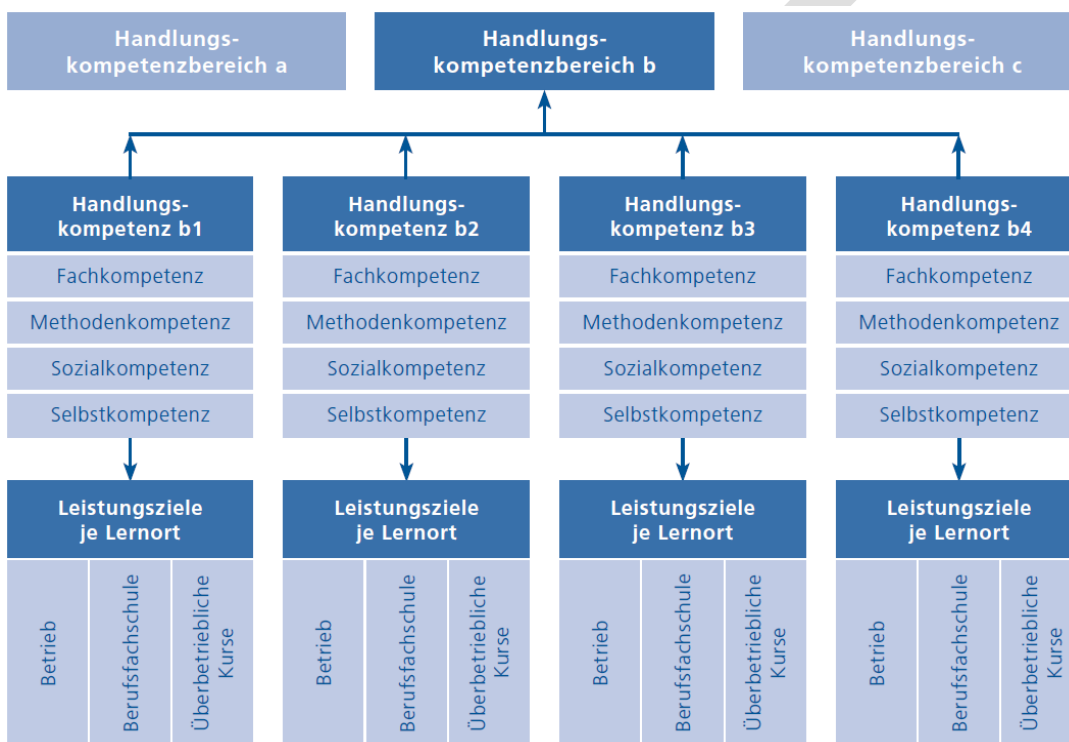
Handlungskompetenzbereich a

Handlungskompetenzbereich b

Handlungskompetenzbereich c

Handlungskompetenz b1
Fachkompetenz
Methodenkompetenz
Sozialkompetenz
Selbstkompetenz

Leistungsziele je Lernort
Betrieb
Berufsfachschule
Überbetriebliche Kurse

Handlungskompetenz b2
Fachkompetenz
Methodenkompetenz
Sozialkompetenz
Selbstkompetenz

Leistungsziele je Lernort
Betrieb
Berufsfachschule
Überbetriebliche Kurse

Handlungskompetenz b3
Fachkompetenz
Methodenkompetenz
Sozialkompetenz
Selbstkompetenz

Leistungsziele je Lernort
Betrieb
Berufsfachschule
Überbetriebliche Kurse

Handlungskompetenz b4
Fachkompetenz
Methodenkompetenz
Sozialkompetenz
Selbstkompetenz

Leistungsziele je Lernort
Betrieb
Berufsfachschule
Überbetriebliche Kurse